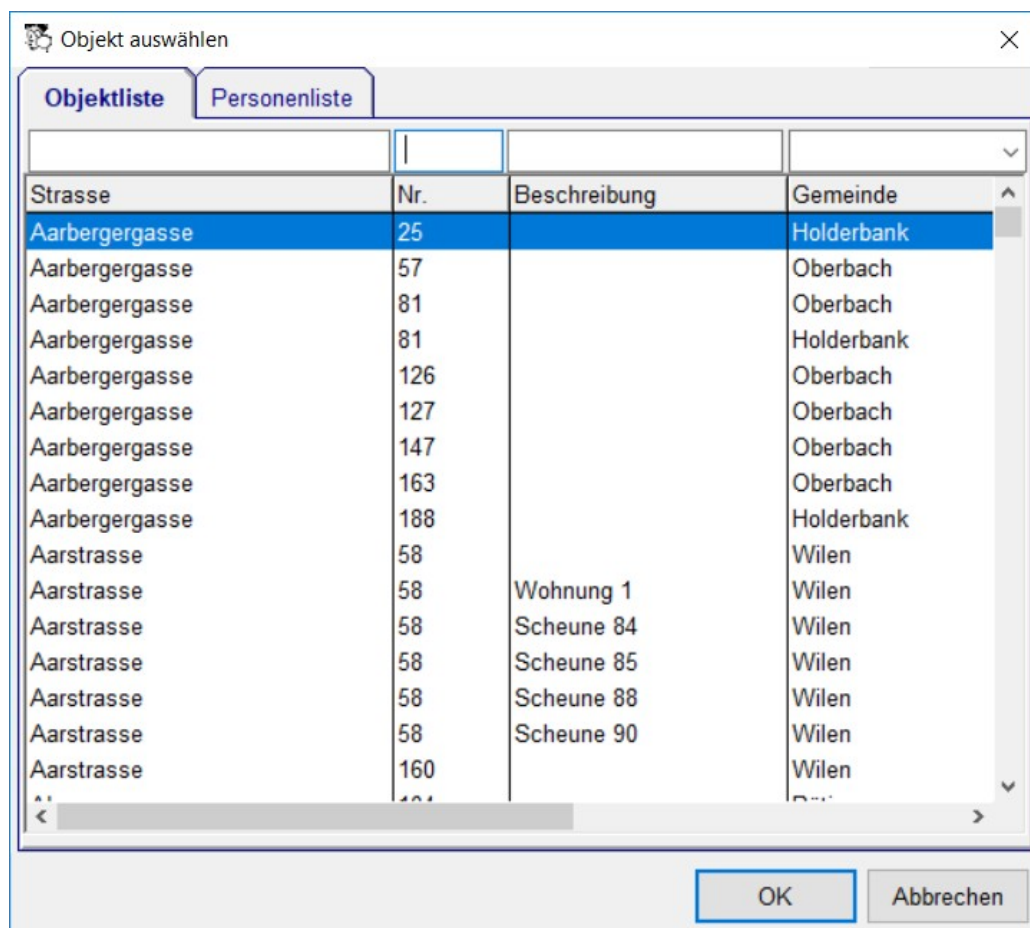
Objekt auswählen

Objektliste | Personenliste

| Strasse | Nr. | Beschreibung | Gemeinde |
|---|---|---|---|
| Aarbergergasse | 25 | | Holderbank |
| Aarbergergasse | 57 | | Oberbach |
| Aarbergergasse | 81 | | Oberbach |
| Aarbergergasse | 81 | | Holderbank |
| Aarbergergasse | 126 | | Oberbach |
| Aarbergergasse | 127 | | Oberbach |
| Aarbergergasse | 147 | | Oberbach |
| Aarbergergasse | 163 | | Oberbach |
| Aarbergergasse | 188 | | Holderbank |
| Aarstrasse | 58 | | Wilen |
| Aarstrasse | 58 | Wohnung 1 | Wilen |
| Aarstrasse | 58 | Scheune 84 | Wilen |
| Aarstrasse | 58 | Scheune 85 | Wilen |
| Aarstrasse | 58 | Scheune 88 | Wilen |
| Aarstrasse | 58 | Scheune 90 | Wilen |
| Aarstrasse | 160 | | Wilen |
| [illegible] | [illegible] | | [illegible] |

OK | Abbrechen